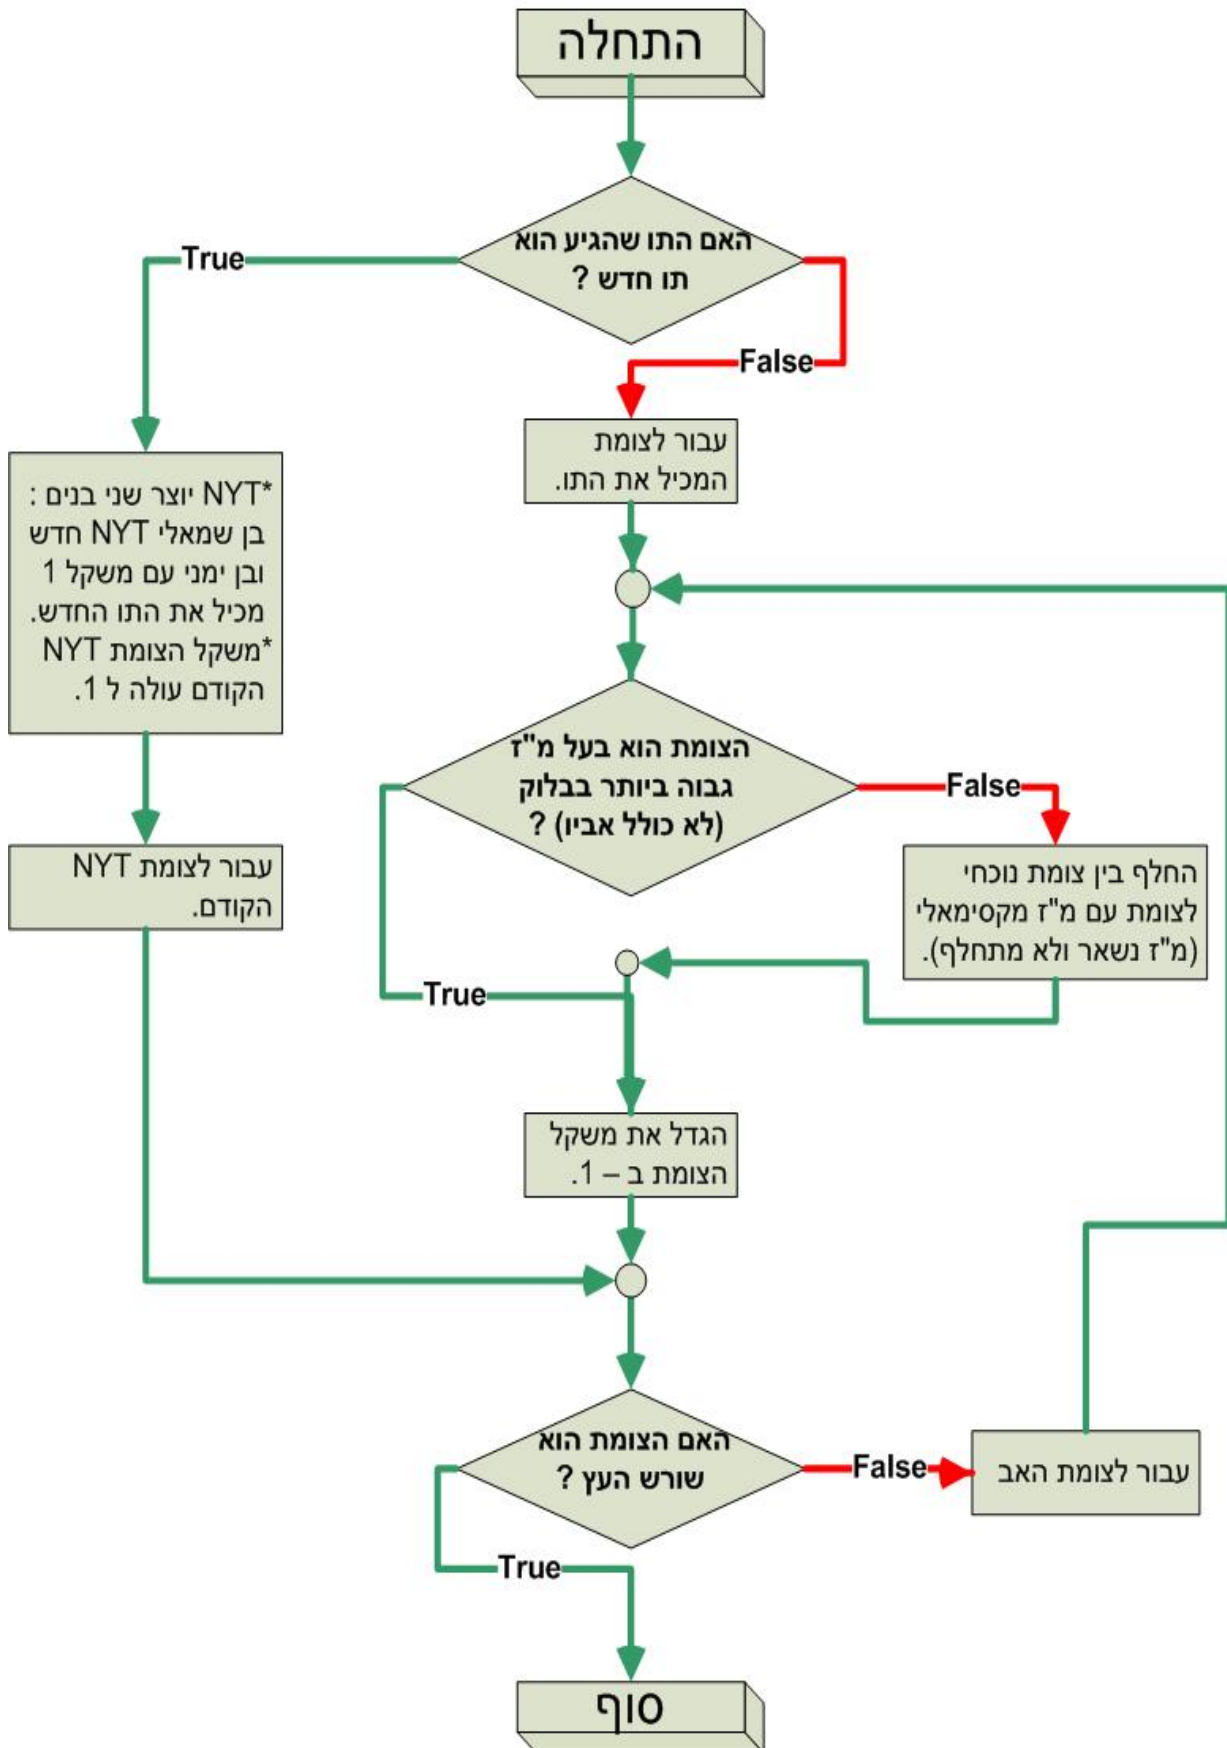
התחלה

האם התו שהגיע הוא תו חדש ?

True

False

עבור לצומת המכיל את התו.

*NYT יוצר שני בנים : בן שמאלי NYT חדש ובן ימני עם משקל 1 מכיל את התו החדש.
*משקל הצומת NYT הקודם עולה ל 1.

הצומת הוא בעל מ"ז גבוה ביותר בבלוק (לא כולל אביו) ?

False

החלף בין צומת נוכחי לצומת עם מ"ז מקסימאלי (מ"ז נשאר ולא מתחלף).

עבור לצומת NYT הקודם.

True

הגדל את משקל הצומת ב – 1.

האם הצומת הוא שורש העץ ?

False

עבור לצומת האב

True

סוף